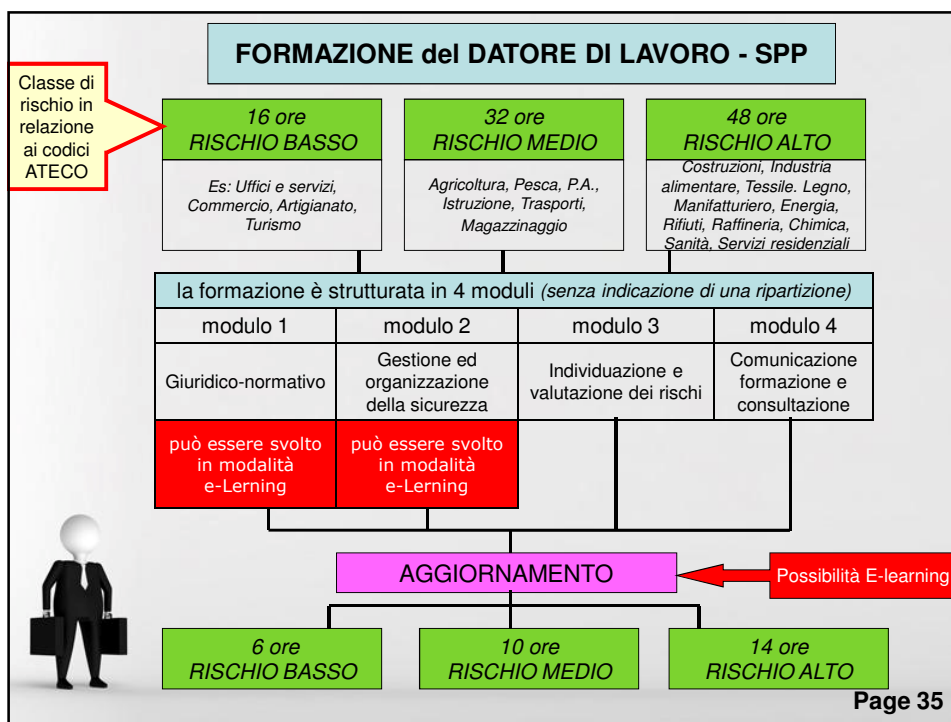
FORMAZIONE del DATORE DI LAVORO - SPP

Classe di rischio in relazione ai codici ATECO

16 ore
RISCHIO BASSO

Es: Uffici e servizi, Commercio, Artigianato, Turismo

32 ore
RISCHIO MEDIO

Agricoltura, Pesca, P.A., Istruzione, Trasporti, Magazzinaggio

48 ore
RISCHIO ALTO

Costruzioni, Industria alimentare, Tessile. Legno, Manifatturiero, Energia, Rifiuti, Raffineria, Chimica, Sanità, Servizi residenziali

la formazione è strutturata in 4 moduli (senza indicazione di una ripartizione)

| modulo 1 | modulo 2 | modulo 3 | modulo 4 |
|---|---|---|---|
| Giuridico-normativo | Gestione ed organizzazione della sicurezza | Individuazione e valutazione dei rischi | Comunicazione formazione e consultazione |
| può essere svolto in modalità e-Lerning | può essere svolto in modalità e-Lerning | | |

AGGIORNAMENTO

Possibilità E-learning

6 ore
RISCHIO BASSO

10 ore
RISCHIO MEDIO

14 ore
RISCHIO ALTO

Page 35